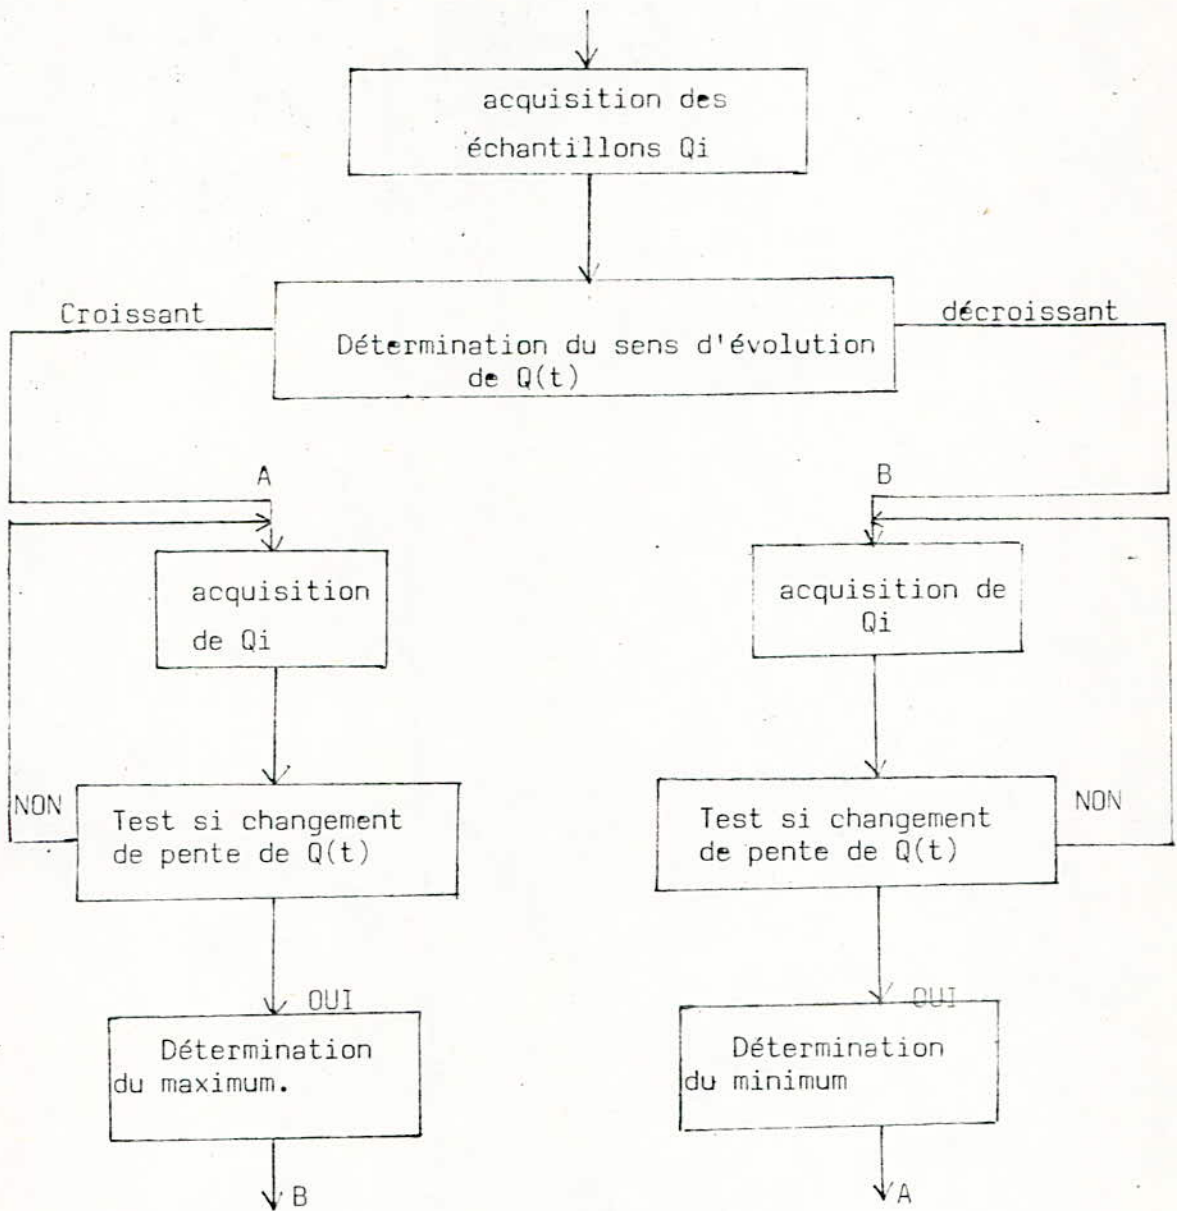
acquisition des échantillons Qi

Croissant

Détermination du sens d'évolution de Q(t)

décroissant

A

B

acquisition de Qi

acquisition de Qi

NON

Test si changement de pente de Q(t)

Test si changement de pente de Q(t)

NON

OUI

OUI

Détermination du maximum.

Détermination du minimum

B

A